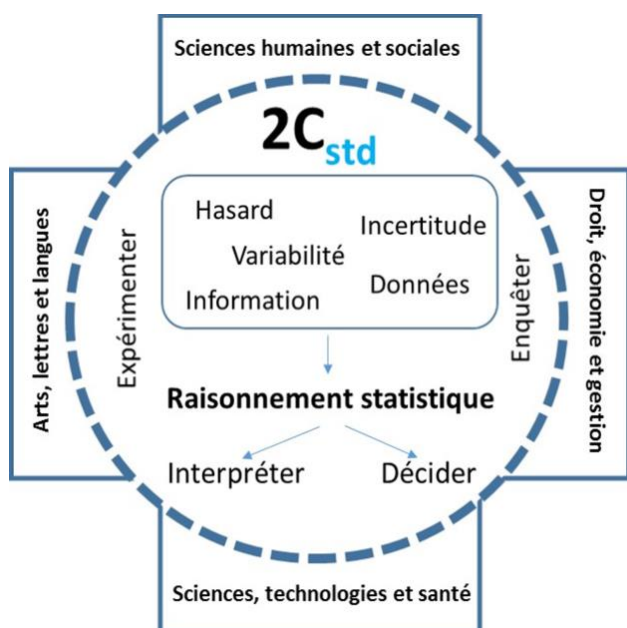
Sciences humaines et sociales

2C$_{std}$

Arts, lettres et langues

Expérimenter

Hasard

Incertitude

Variabilité

Données

Information

Enquêter

Droit, économie et gestion

Raisonnement statistique

Interpréter

Décider

Sciences, technologies et santé